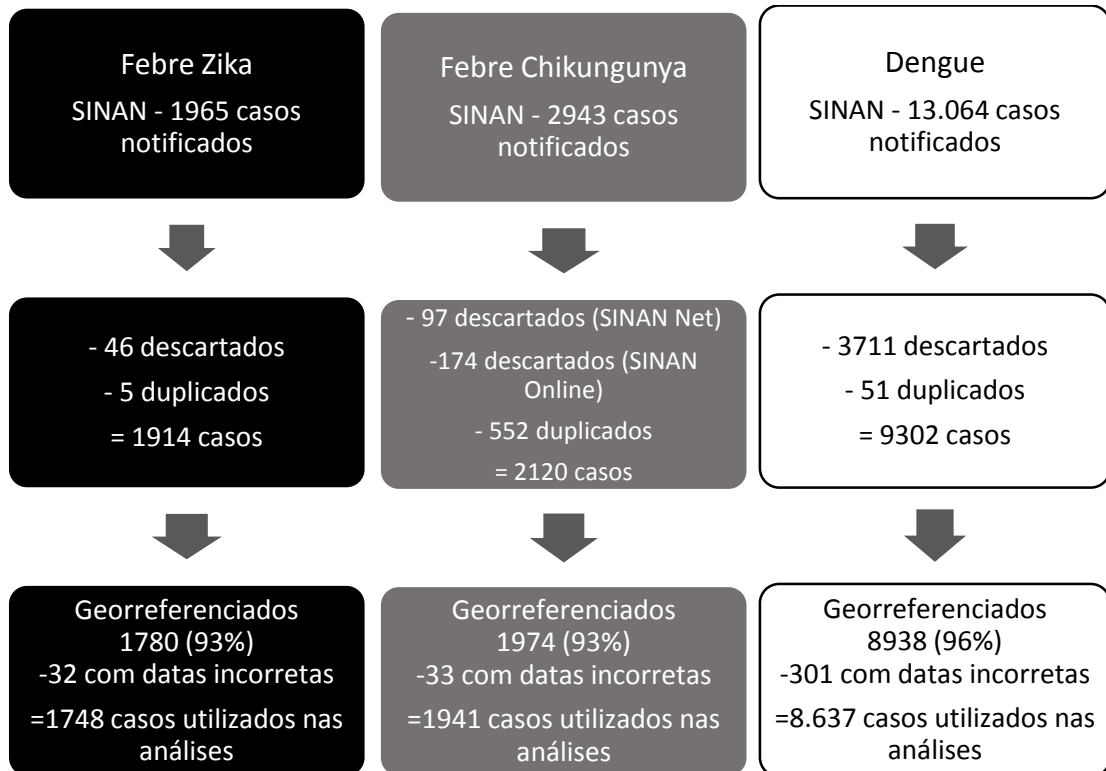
Febre Zika
SINAN - 1965 casos notificados

Febre Chikungunya
SINAN - 2943 casos notificados

Dengue
SINAN - 13.064 casos notificados

- 46 descartados
- 5 duplicados
= 1914 casos

- 97 descartados (SINAN Net)
-174 descartados (SINAN Online)
- 552 duplicados
= 2120 casos

- 3711 descartados
- 51 duplicados
= 9302 casos

Georreferenciados 1780 (93%)
-32 com datas incorretas
=1748 casos utilizados nas análises

Georreferenciados 1974 (93%)
-33 com datas incorretas
=1941 casos utilizados nas análises

Georreferenciados 8938 (96%)
-301 com datas incorretas
=8.637 casos utilizados nas análises